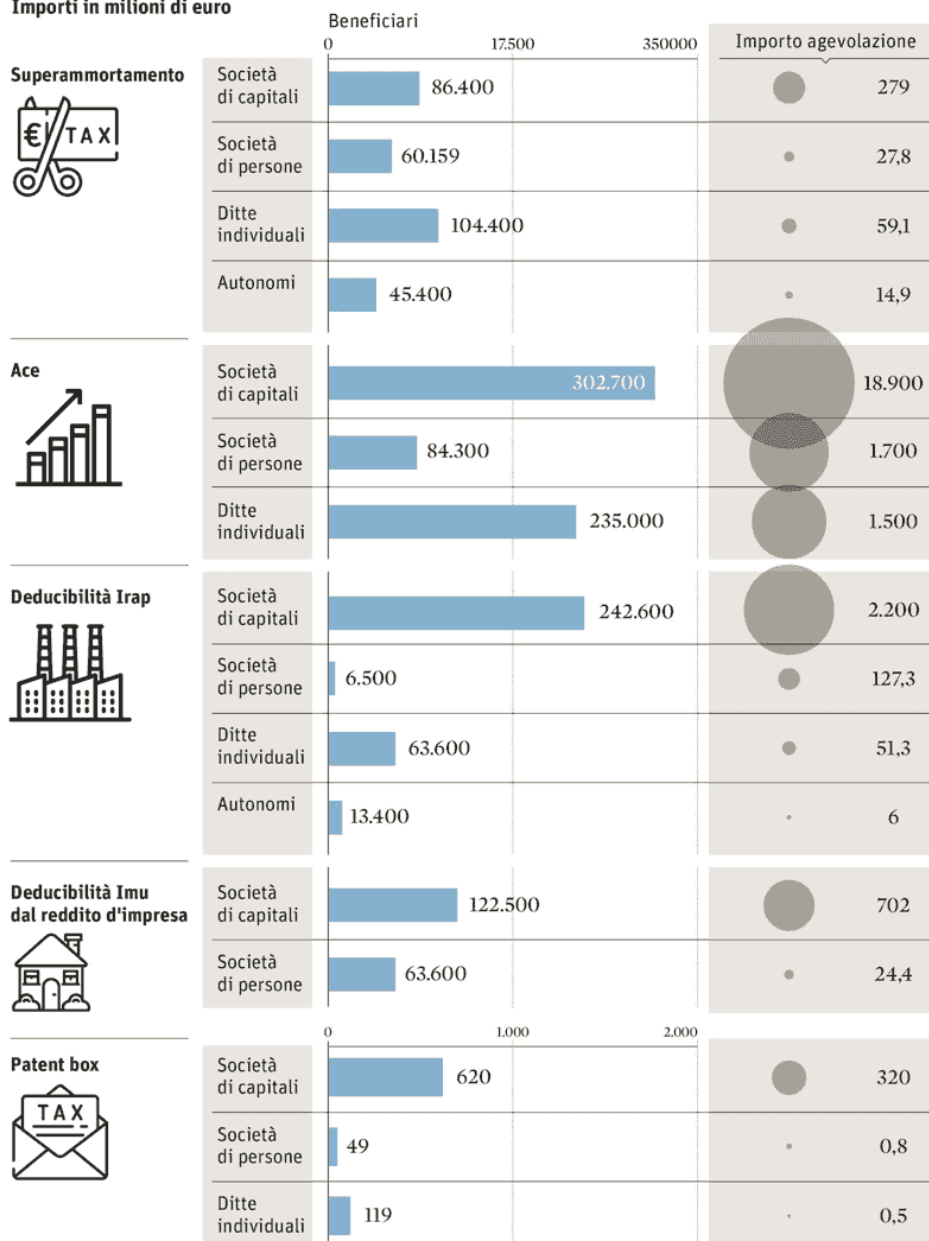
Importi in milioni di euro

Beneficiari
0 17.500 350000

Importo agevolazione

Superammortamento
€ TAX

| | Beneficiari | Importo agevolazione |
|---|---|---|
| Società di capitali | 86.400 | 279 |
| Società di persone | 60.159 | 27,8 |
| Ditte individuali | 104.400 | 59,1 |
| Autonomi | 45.400 | 14,9 |

Ace

| | Beneficiari | Importo agevolazione |
|---|---|---|
| Società di capitali | 302.700 | 18.900 |
| Società di persone | 84.300 | 1.700 |
| Ditte individuali | 235.000 | 1.500 |

Deducibilità Irap

| | Beneficiari | Importo agevolazione |
|---|---|---|
| Società di capitali | 242.600 | 2.200 |
| Società di persone | 6.500 | 127,3 |
| Ditte individuali | 63.600 | 51,3 |
| Autonomi | 13.400 | 6 |

Deducibilità Imu dal reddito d'impresa

| | Beneficiari | Importo agevolazione |
|---|---|---|
| Società di capitali | 122.500 | 702 |
| Società di persone | 63.600 | 24,4 |

0 1.000 2.000

Patent box
TAX

| | Beneficiari | Importo agevolazione |
|---|---|---|
| Società di capitali | 620 | 320 |
| Società di persone | 49 | 0,8 |
| Ditte individuali | 119 | 0,5 |